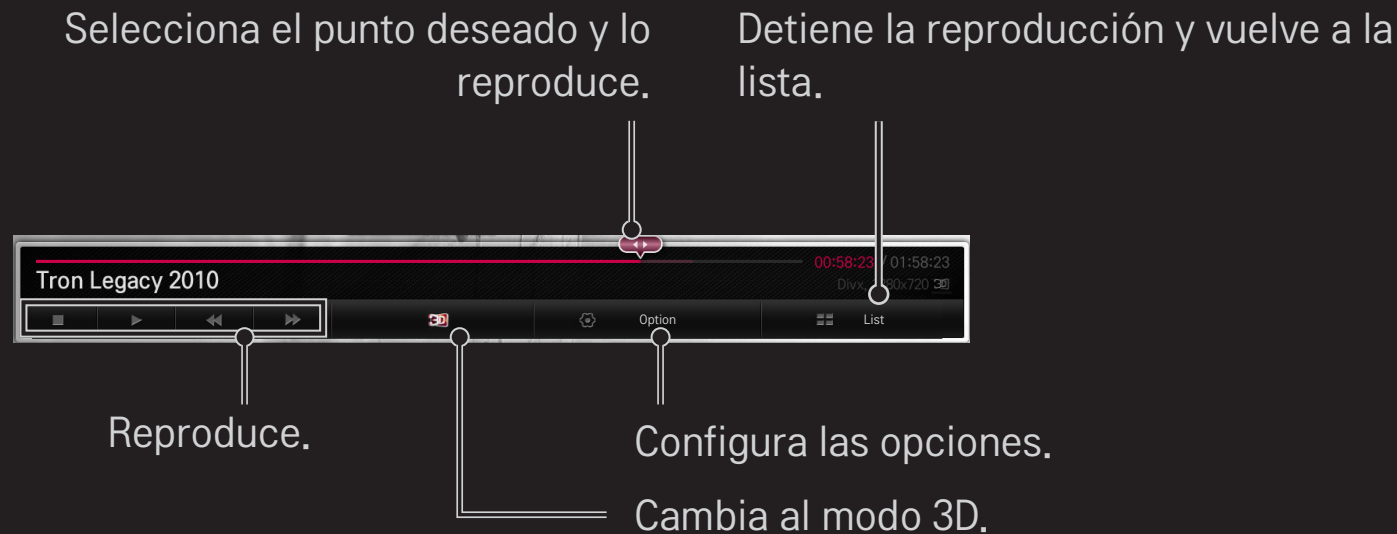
Selecciona el punto deseado y lo reproduce.

Detiene la reproducción y vuelve a la lista.

Tron Legacy 2010

00:58:23 / 01:58:23

Divx, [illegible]0x720 3D

3D

Option

List

Reproduce.

Configura las opciones.

Cambia al modo 3D.